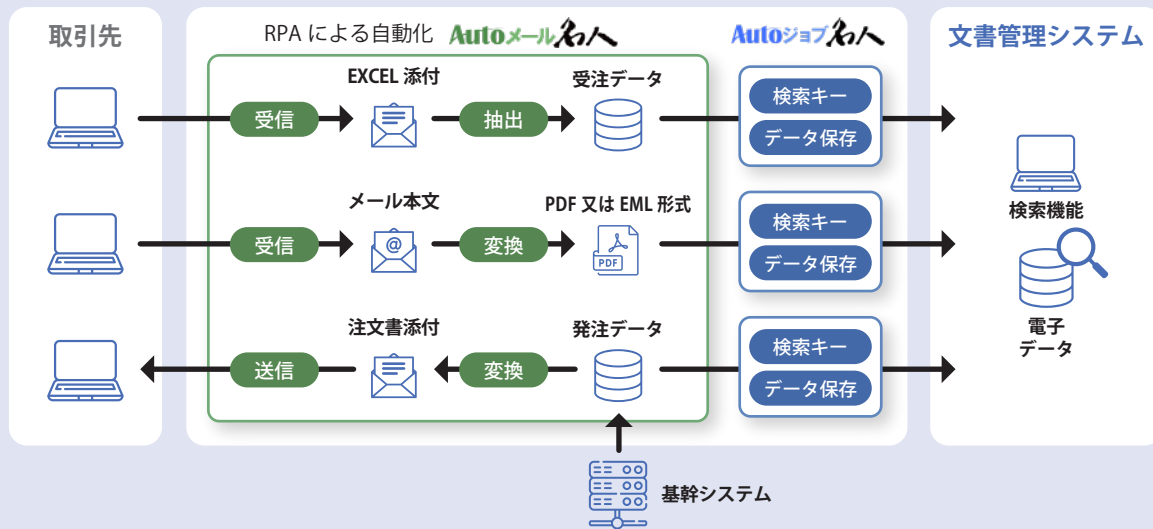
取引先

RPA による自動化 Autoメール名人

Autoジョブ名人

文書管理システム

EXCEL 添付

受注データ

受信

抽出

検索キー

データ保存

メール本文

PDF 又は EML 形式

受信

変換

PDF

検索キー

データ保存

検索機能

注文書添付

発注データ

送信

変換

検索キー

データ保存

電子
データ

基幹システム